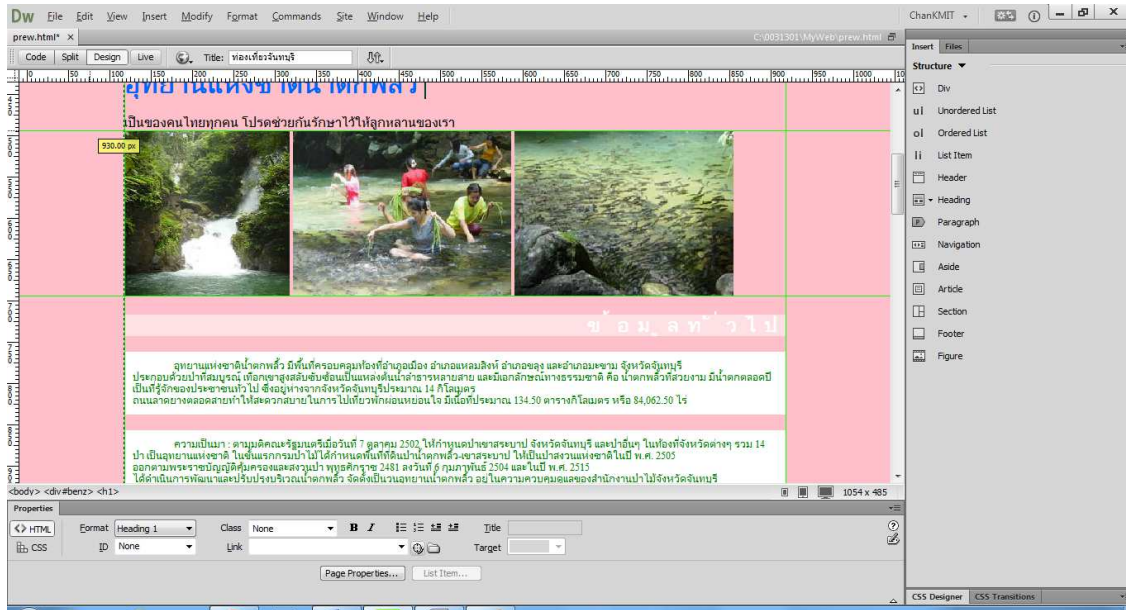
Dw File Edit View Insert Modify Format Commands Site Window Help

ChanKMIT

prew.html* ×

C:\0031301\MyWeb\prew.html

Code Split Design Live Title: ท่องเที่ยวจันทบุรี

อุทยานแห่งชาติน้ำตกพลิ้ว

เป็นของคนไทยทุกคน โปรดช่วยกันรักษาไว้ให้ลูกหลานของเรา

930.00 px

ข้อมูลทั่วไป

อุทยานแห่งชาติน้ำตกพลิ้ว มีพื้นที่ครอบคลุมท้องที่อำเภอเมือง อำเภอแหลมสิงห์ อำเภอขลุง และอำเภอมะขาม จังหวัดจันทบุรี ประกอบด้วยป่าที่สมบูรณ์ เทือกเขาสูงสลับซับซ้อนเป็นแหล่งต้นน้ำลำธารหลายสาย และมีเอกลักษณ์ทางธรรมชาติ คือ น้ำตกพลิ้วที่สวยงาม มีน้ำตกตลอดปี เป็นที่รู้จักของประชาชนทั่วไป ซึ่งอยู่ห่างจากจังหวัดจันทบุรีประมาณ 14 กิโลเมตร ถนนลาดยางตลอดสายทำให้สะดวกสบายในการไปเที่ยวพักผ่อนหย่อนใจ มีเนื้อที่ประมาณ 134.50 ตารางกิโลเมตร หรือ 84,062.50 ไร่

ความเป็นมา : ตามมติคณะรัฐมนตรีเมื่อวันที่ 7 ตุลาคม 2502 ให้กำหนดป่าเขาสระบาป จังหวัดจันทบุรี และป่าอื่นๆ ในท้องที่จังหวัดต่างๆ รวม 14 ป่า เป็นอุทยานแห่งชาติ ในชั้นแรกกรมป่าไม้ได้กำหนดพื้นที่ดินป่าน้ำตกพลิ้ว-เขาสระบาป ให้เป็นป่าสงวนแห่งชาติในปี พ.ศ. 2505 ออกตามพระราชบัญญัติคุ้มครองและสงวนป่า พุทธศักราช 2481 ลงวันที่ 6 กุมภาพันธ์ 2504 และในปี พ.ศ. 2515 ได้ดำเนินการพัฒนาและปรับปรุงบริเวณน้ำตกพลิ้ว จัดตั้งเป็นวนอุทยานน้ำตกพลิ้ว อยู่ในความควบคุมดูแลของสำนักงานป่าไม้จังหวัดจันทบุรี

<body> <div#benz> <h1>

1054 x 485

Properties

<> HTML Format Heading 1 Class None B I Title
CSS ID None Link Target

Page Properties... List Item...

Insert Files

Structure

Div
Unordered List
Ordered List
List Item
Header
Heading
Paragraph
Navigation
Aside
Article
Section
Footer
Figure

CSS Designer CSS Transitions